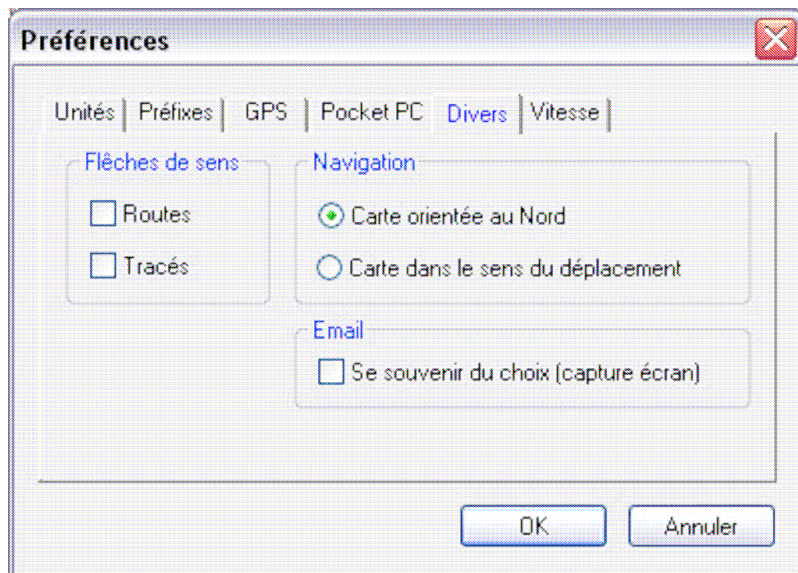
Préférences

Unités | Préfixes | GPS | Pocket PC | Divers | Vitesse

Flèches de sens
Routes
Tracés

Navigation
Carte orientée au Nord
Carte dans le sens du déplacement

Email
Se souvenir du choix (capture écran)

OK
Annuler